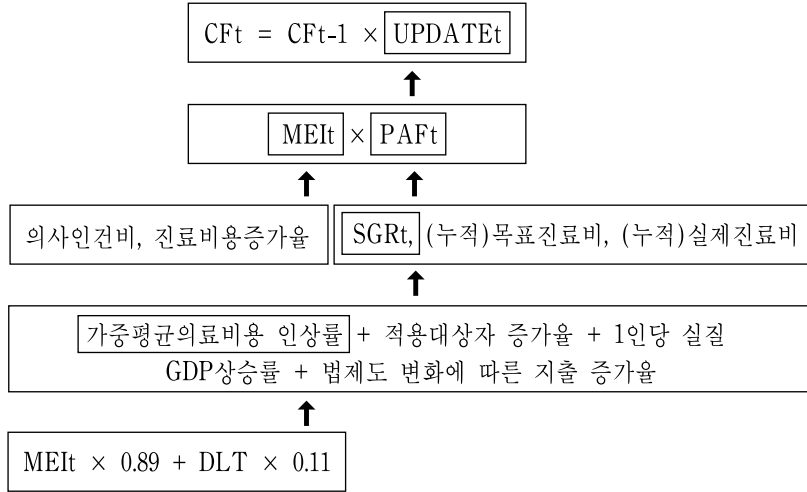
CFt = CFt-1 × UPDATEt

MEIt × PAFt

의사인건비, 진료비용증가율

SGRt, (누적)목표진료비, (누적)실제진료비

가중평균의료비용 인상률 + 적용대상자 증가율 + 1인당 실질 GDP상승률 + 법제도 변화에 따른 지출 증가율

MEIt × 0.89 + DLT × 0.11